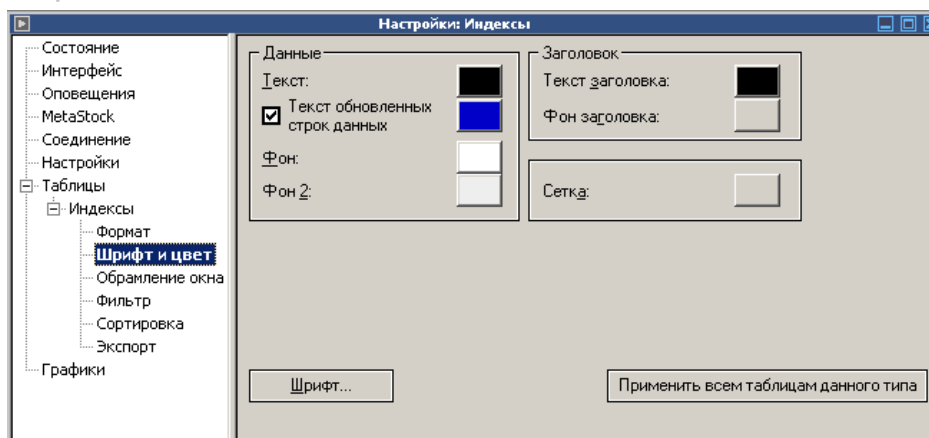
Настройки: Индексы

Состояние
Интерфейс
Оповещения
MetaStock
Соединение
Настройки
Таблицы
Индексы
Формат
Шрифт и цвет
Обрамление окна
Фильтр
Сортировка
Экспорт
Графики

Данные
Текст:
Текст обновленных строк данных
Фон:
Фон 2:

Заголовок
Текст заголовка:
Фон заголовка:

Сетка:

Шрифт...

Применить всем таблицам данного типа